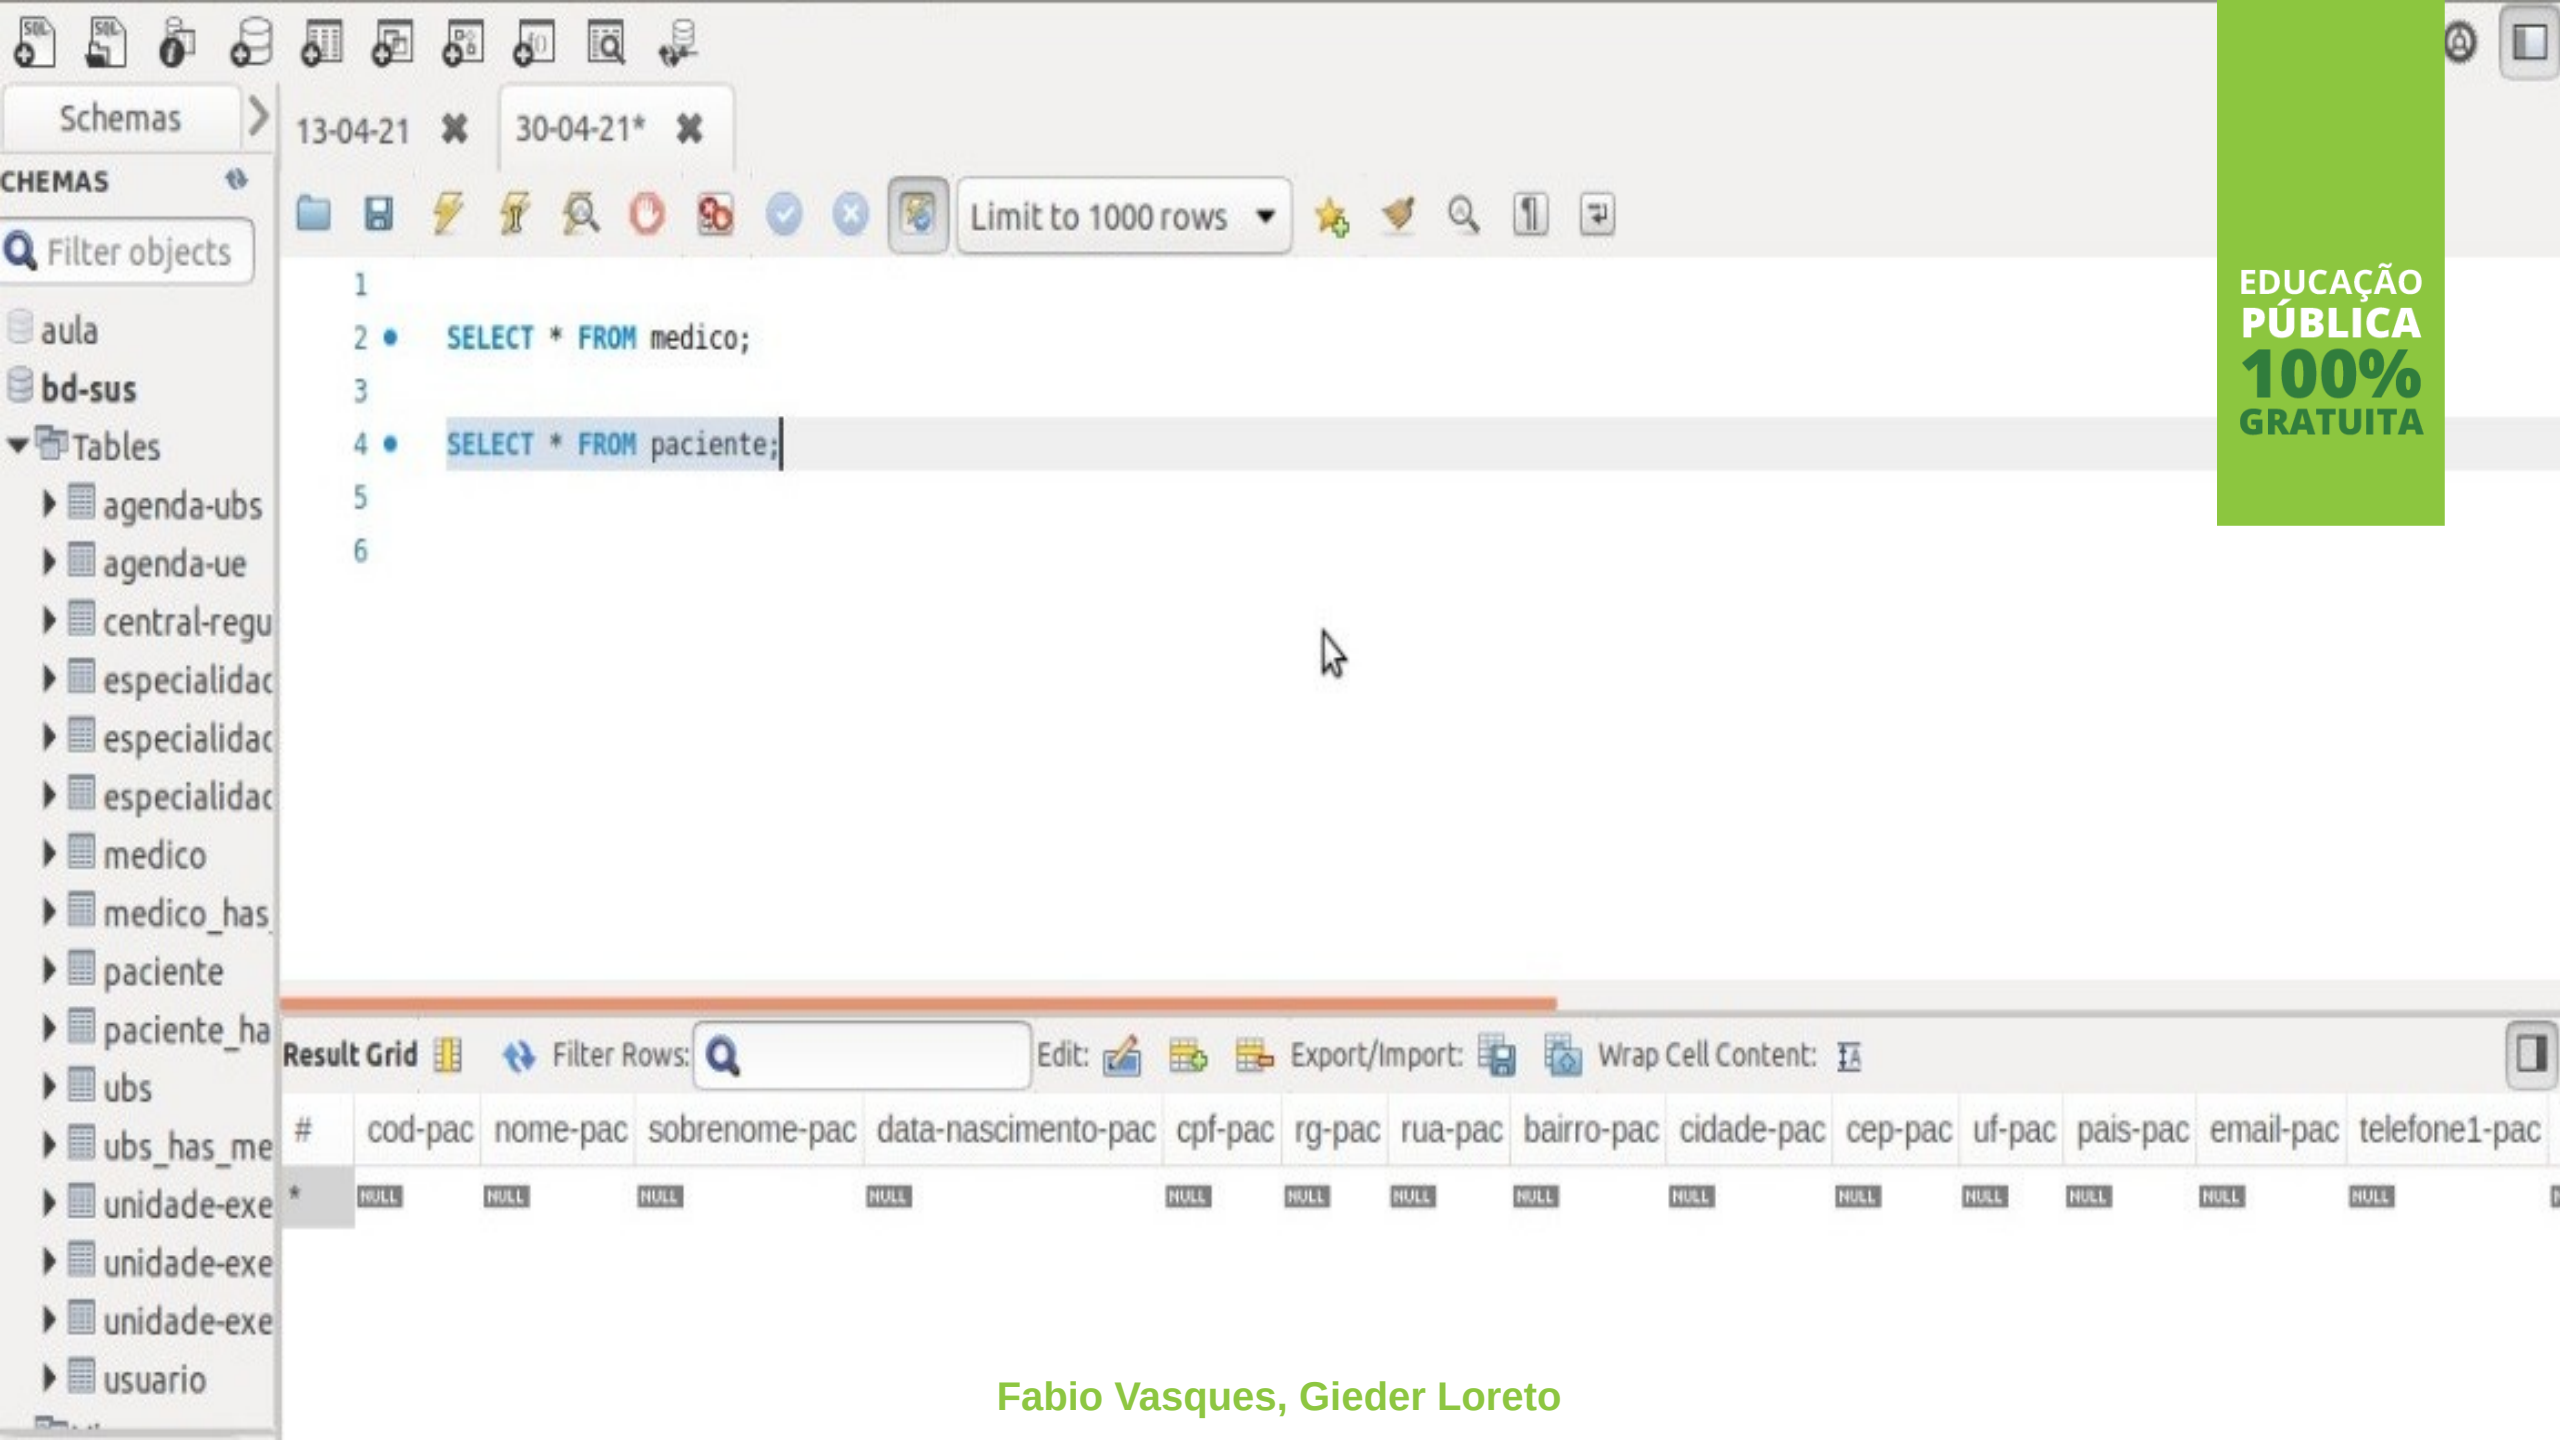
Schemas

13-04-21 ✖ 30-04-21* ✖

CHEMAS

Filter objects

aula
bd-sus
Tables
agenda-ubs
agenda-ue
central-regu
especialidac
especialidac
especialidac
medico
medico_has
paciente
paciente_ha
ubs
ubs_has_me
unidade-exe
unidade-exe
unidade-exe
usuario

Limit to 1000 rows

1
2 SELECT * FROM medico;
3
4 SELECT * FROM paciente;
5
6

EDUCAÇÃO PÚBLICA 100% GRATUITA

Result Grid Filter Rows: Edit: Export/Import: Wrap Cell Content:

| # | cod-pac | nome-pac | sobrenome-pac | data-nascimento-pac | cpf-pac | rg-pac | rua-pac | bairro-pac | cidade-pac | cep-pac | uf-pac | pais-pac | email-pac | telefone1-pac |
|---|---|---|---|---|---|---|---|---|---|---|---|---|---|---|
| * | NULL | NULL | NULL | NULL | NULL | NULL | NULL | NULL | NULL | NULL | NULL | NULL | NULL | NULL |

Fabio Vasques, Gieder Loreto